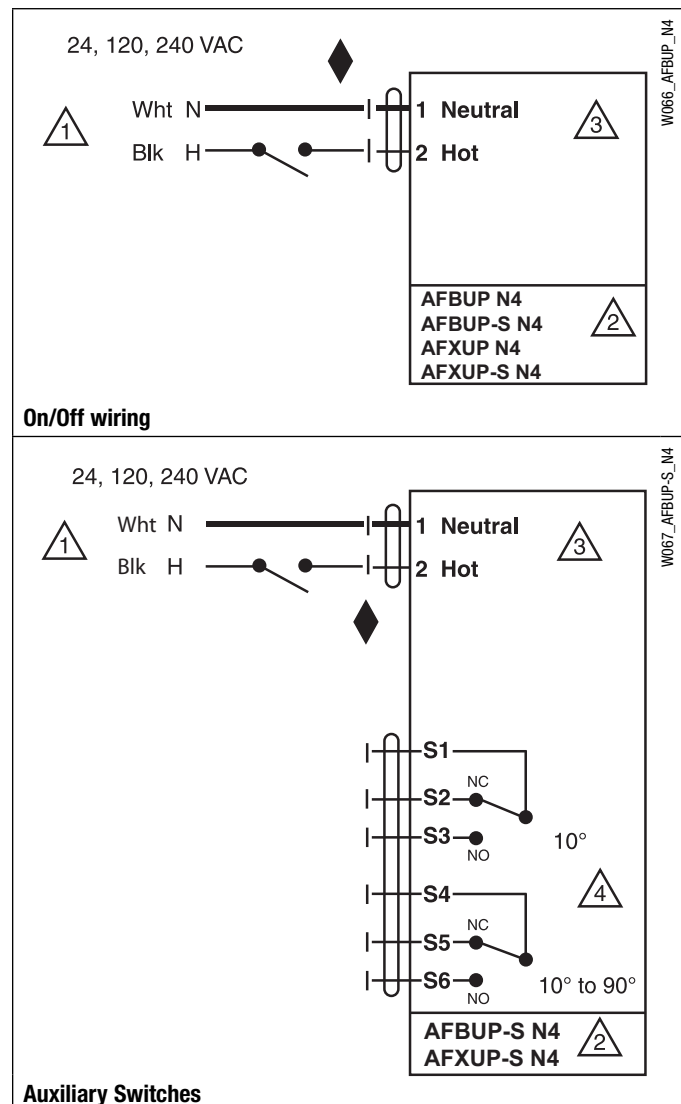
24, 120, 240 VAC

W066_AFBUP_N4

1

Wht N

Blk H

1 Neutral

2 Hot

3

AFBUP N4
AFBUP-S N4
AFXUP N4
AFXUP-S N4

2

On/Off wiring

24, 120, 240 VAC

W067_AFBUP-S_N4

1

Wht N

Blk H

1 Neutral

2 Hot

3

S1

NC

S2

S3

NO

10°

S4

4

NC

S5

S6

NO

10° to 90°

AFBUP-S N4
AFXUP-S N4

2

Auxiliary Switches